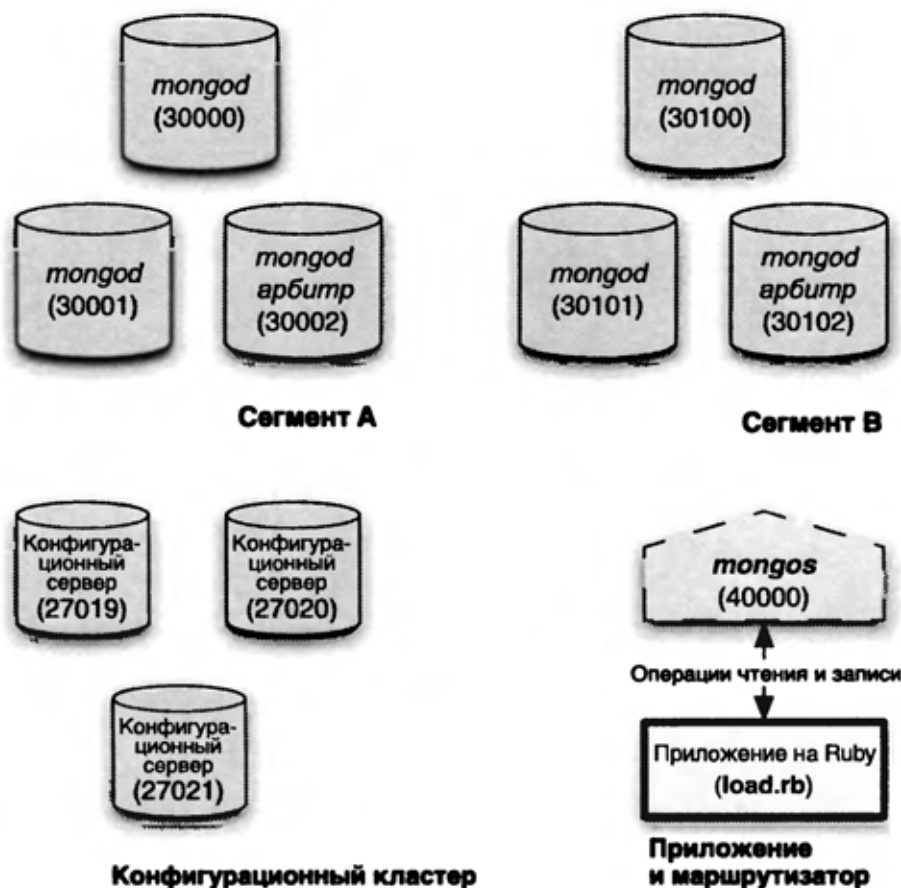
mongod
(30000)

mongod
(30001)

mongod
арбитр
(30002)

Сегмент А

mongod
(30100)

mongod
(30101)

mongod
арбитр
(30102)

Сегмент В

Конфигурационный сервер
(27019)

Конфигурационный сервер
(27020)

Конфигурационный сервер
(27021)

Конфигурационный кластер

mongos
(40000)

Операции чтения и записи

Приложение на Ruby
(load.rb)

Приложение
и маршрутизатор